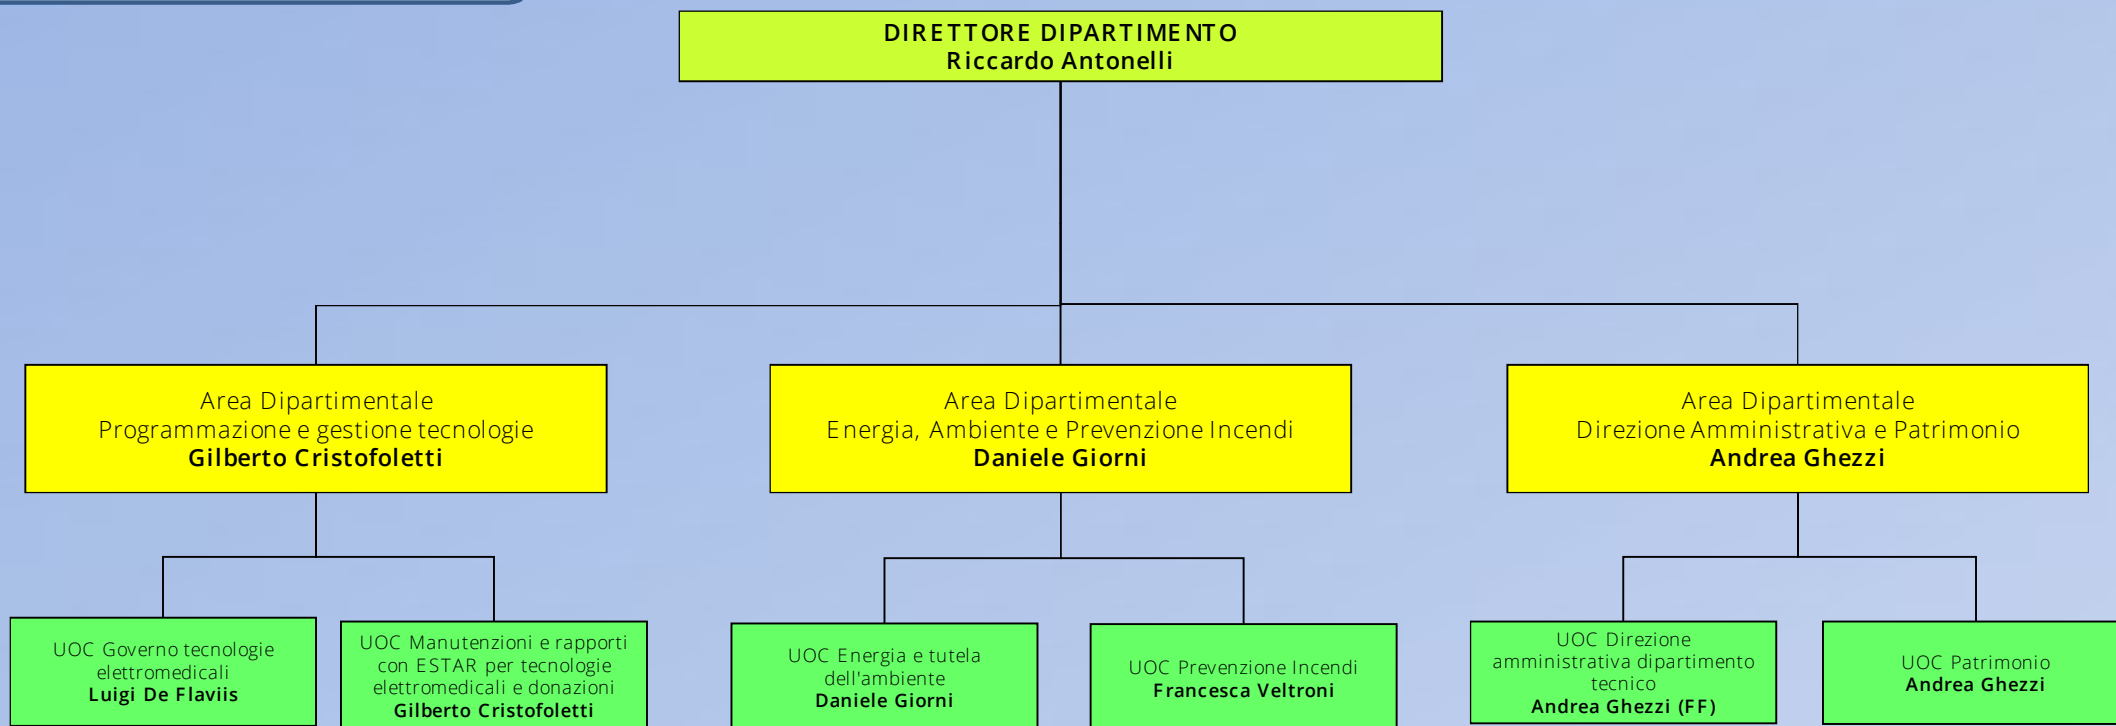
DIRETTORE DIPARTIMENTO
Riccardo Antonelli

Area Dipartimentale
Programmazione e gestione tecnologie
Gilberto Cristofoletti

Area Dipartimentale
Energia, Ambiente e Prevenzione Incendi
Daniele Giorni

Area Dipartimentale
Direzione Amministrativa e Patrimonio
Andrea Ghezzi

UOC Governo tecnologie elettromedicali
Luigi De Flaviis

UOC Manutenzioni e rapporti con ESTAR per tecnologie elettromedicali e donazioni
Gilberto Cristofoletti

UOC Energia e tutela dell'ambiente
Daniele Giorni

UOC Prevenzione Incendi
Francesca Veltroni

UOC Direzione amministrativa dipartimento tecnico
Andrea Ghezzi (FF)

UOC Patrimonio
Andrea Ghezzi